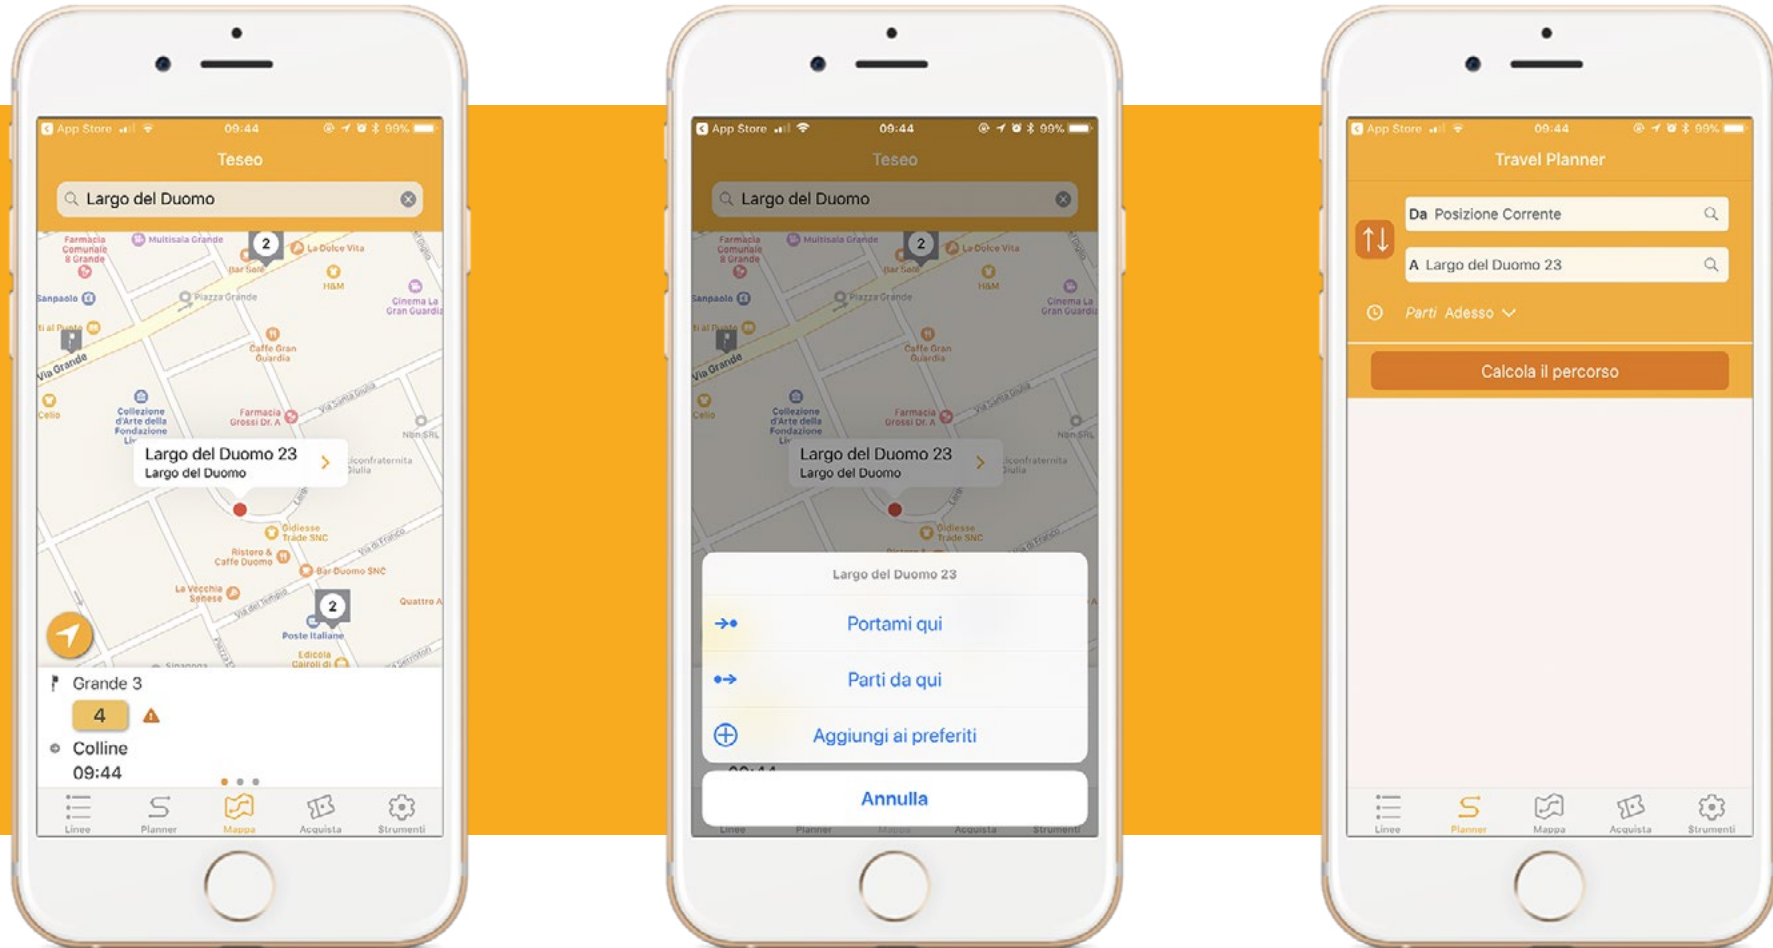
App Store 09:44 99%

Teseo

Largo del Duomo

Farmacia Comunale 8 Grande
Multisala Grande
2
La Dolce Vita
Bar Sole
H&M
Sanpaolo
Piazza Grande
Cinema La Gran Guardia
Caffè Gran Guardia
Via Grande
Celio
Collezione d'Arte della Fondazione
Farmacia Grossi Dr. A
Non SRL
Largo del Duomo 23
Largo del Duomo
Confraternita Giulia
Oldiesse Trade SNC
Ristoro & Caffè Duomo
Bar Duomo SNC
La Vecchia Senese
2
Poste Italiane
Quattro
Edicola Cairoli di

Grande 3
4
Colline
09:44

Linee
Planner
Mappa
Acquista
Strumenti

App Store 09:44 99%

Teseo

Largo del Duomo

Largo del Duomo 23
Largo del Duomo

Largo del Duomo 23
Portami qui
Parti da qui
Aggiungi ai preferiti
Annulla

Linee
Planner
Mappa
Acquista
Strumenti

App Store 09:44 99%

Travel Planner

Da Posizione Corrente
A Largo del Duomo 23
Parti Adesso
Calcola il percorso

Linee
Planner
Mappa
Acquista
Strumenti